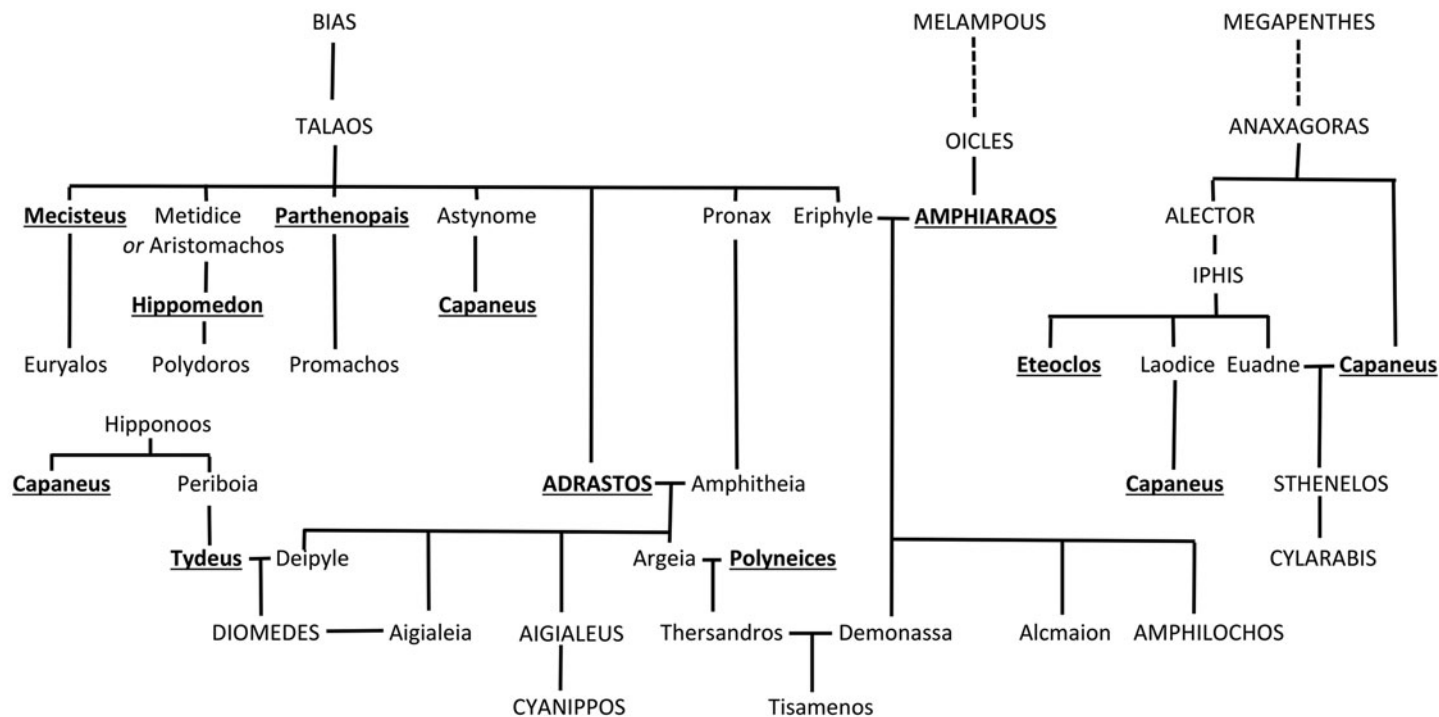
BIAS

TALAOS

MELAMPOUS

OICLES

MEGAPENTHES

ANAXAGORAS

Mecisteus
Metidice *or* Aristomachos
Parthenopais
Astynome
Pronax
Eriphyle
AMPHIARAOS

ALECTOR

IPHIS

Hippomedon

Capaneus

Euryalos
Polydoros
Promachos

Eteoclos
Laodice
Euadne
Capaneus

Hipponoos

Capaneus
Periboia

ADRASTOS
Amphitheia

Capaneus

STHENELOS

Tydeus
Deipyle
Argeia
Polyneices

CYLARABIS

DIOMEDES
Aigialeia
AIGIALEUS
Thersandros
Demonassa
Alcmaion
AMPHILOCHOS

CYANIPPOS
Tisamenos